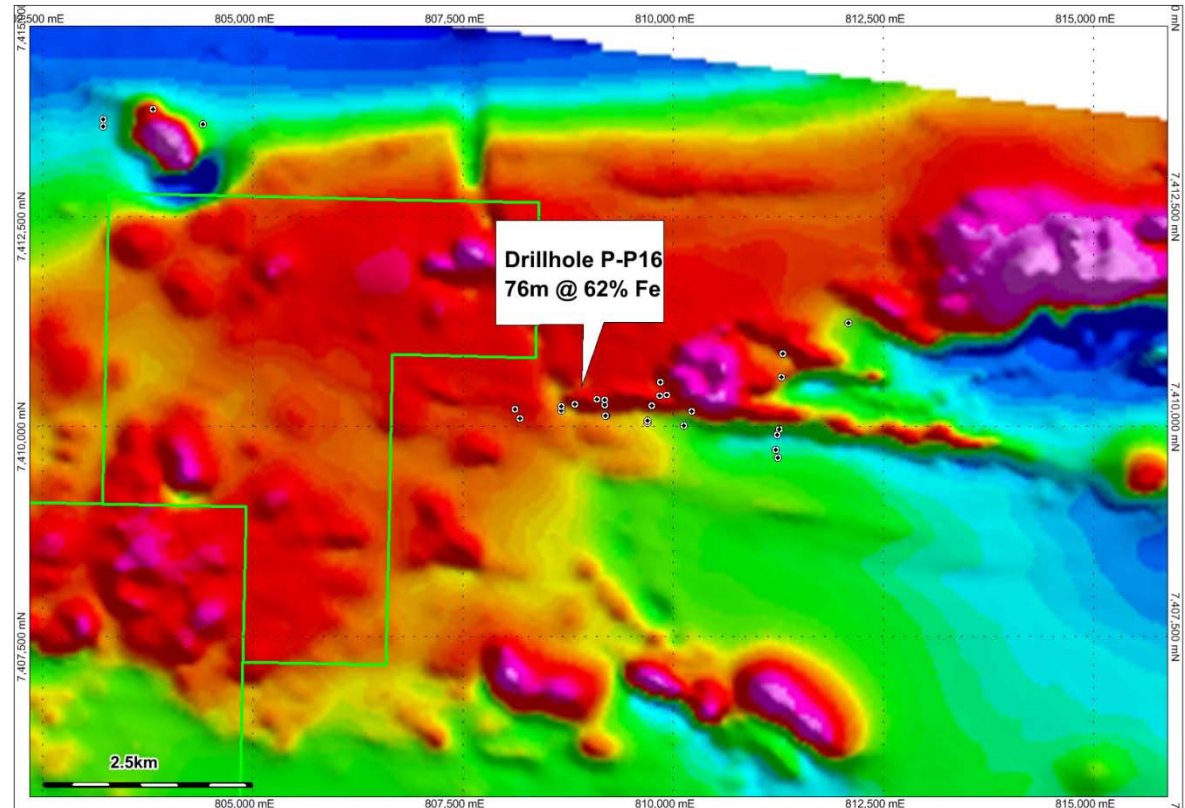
802,500 mE
805,000 mE
807,500 mE
810,000 mE
812,500 mE
815,000 mE
7,415,000 mN
7,412,500 mN
7,410,000 mN
7,407,500 mN
7,415,000 mN
7,412,500 mN
7,410,000 mN
7,407,500 mN

Drillhole P-P16
76m @ 62% Fe

2.5km

805,000 mE
807,500 mE
810,000 mE
812,500 mE
815,000 mE